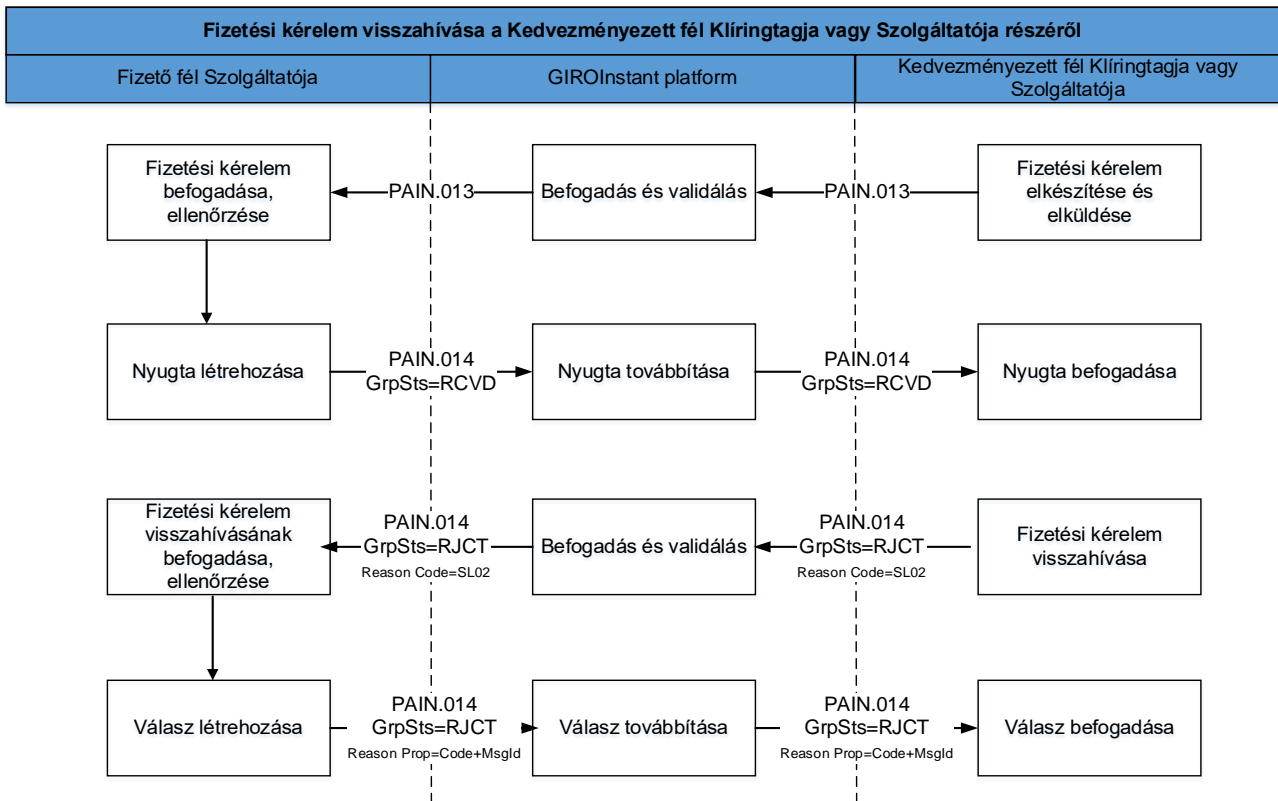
Fizetési kérelem visszahívása a Kedvezményezett fél Klíringtagja vagy Szolgáltatója részéről

Fizető fél Szolgáltatója

GIROInstant platform

Kedvezményezett fél Klíringtagja vagy Szolgáltatója

Fizetési kérelem befogadása, ellenőrzése

PAIN.013

Befogadás és validálás

PAIN.013

Fizetési kérelem elkészítése és elküldése

Nyugta létrehozása

PAIN.014
GrpSts=RCVD

Nyugta továbbítása

PAIN.014
GrpSts=RCVD

Nyugta befogadása

Fizetési kérelem visszahívásának befogadása, ellenőrzése

PAIN.014
GrpSts=RJCT
Reason Code=SL02

Befogadás és validálás

PAIN.014
GrpSts=RJCT
Reason Code=SL02

Fizetési kérelem visszahívása

Válasz létrehozása

PAIN.014
GrpSts=RJCT
Reason Prop=Code+MsgId

Válasz továbbítása

PAIN.014
GrpSts=RJCT
Reason Prop=Code+MsgId

Válasz befogadása